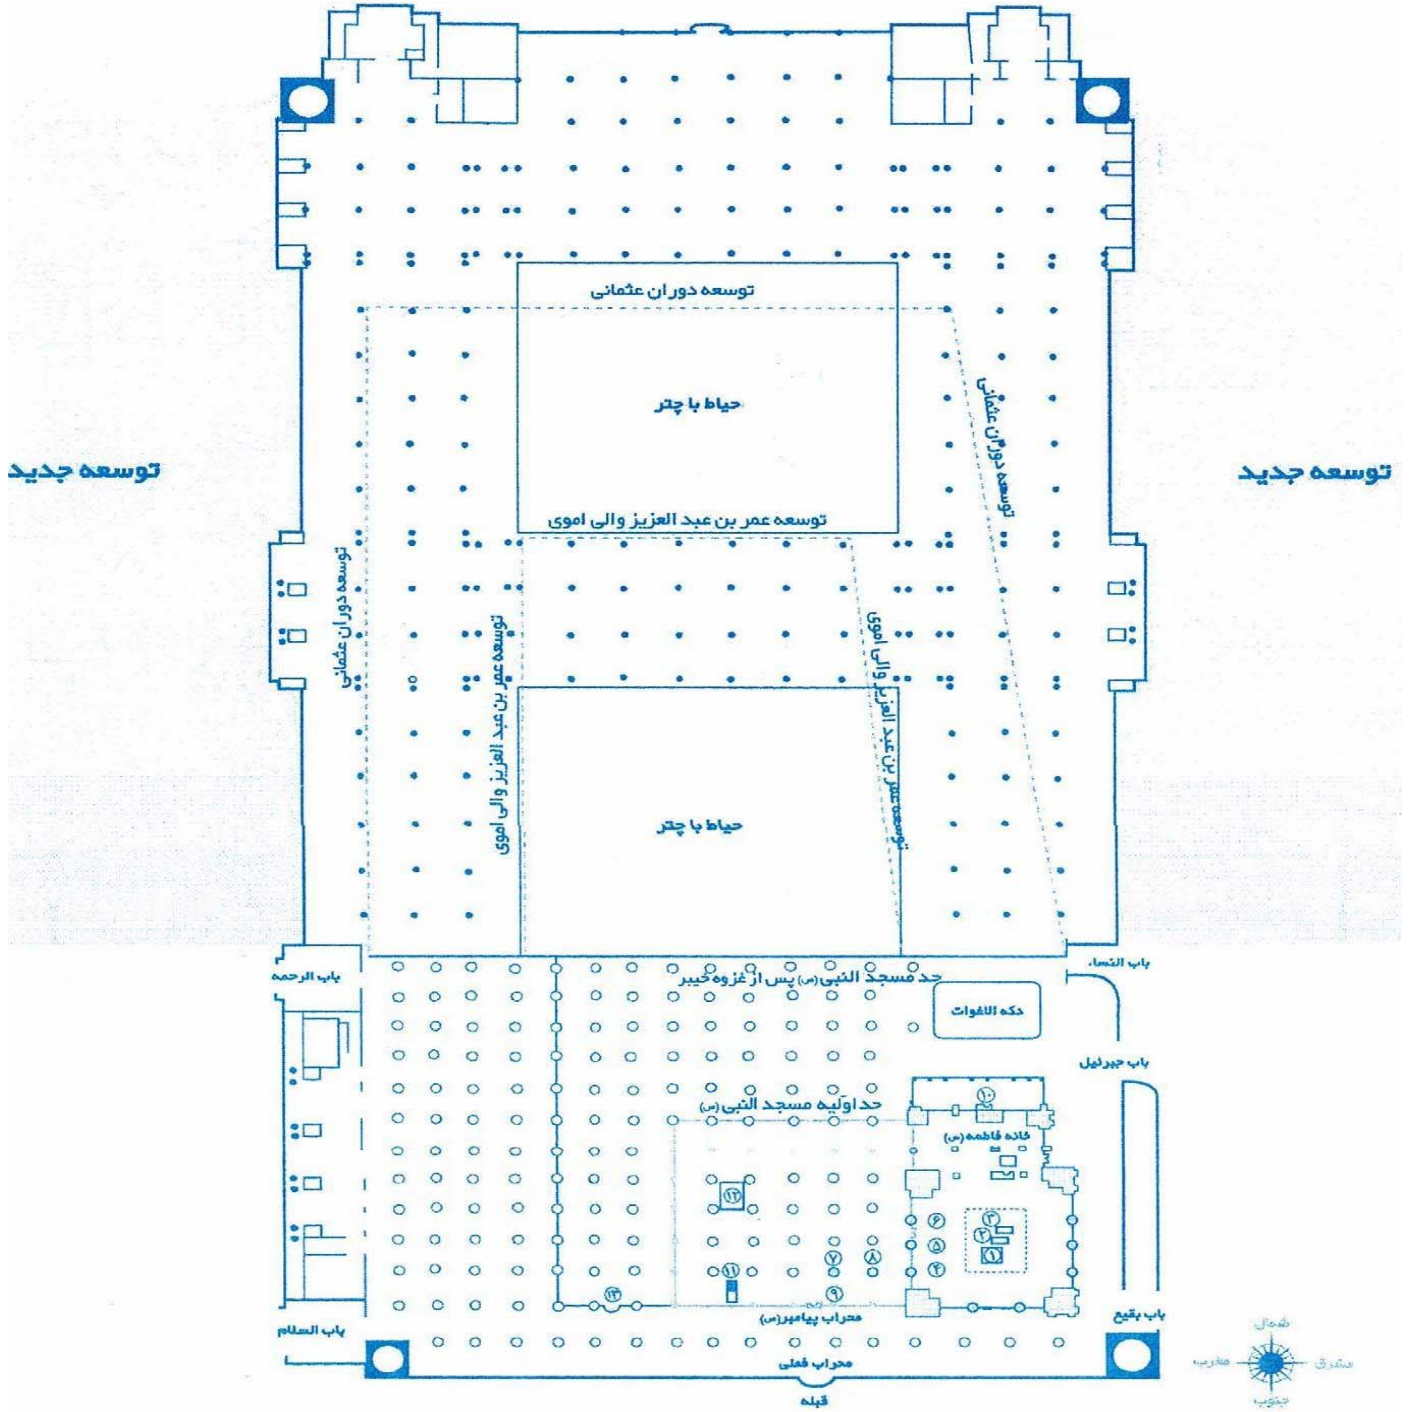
توسعه دوران عثمانی

حیاط با چتر

توسعه جدید

توسعه جدید

توسعه دوران عثمانی

توسعه عمر بن عبد العزیز والی اموی

توسعه دوران عثمانی

توسعه عمر بن عبد العزیز والی اموی

توسعه عمر بن عبد العزیز والی اموی

حیاط با چتر

باب الرحمه

حد مسجد النبی (ص) پس از غزوه خیبر

باب النساء

دکه الاغوات

باب جبرئیل

حد اولیه مسجد النبی (ص)

۱۰

خانه فاطمه (س)

۱۲

۳

۶

۲

۵

۱

۴

۷

۸

۱۱

۹

۱۳

محراب پیامبر (ص)

باب السلام

باب بقیع

محراب فعلی

قبله

شمال

مغرب

مشرق

جنوب